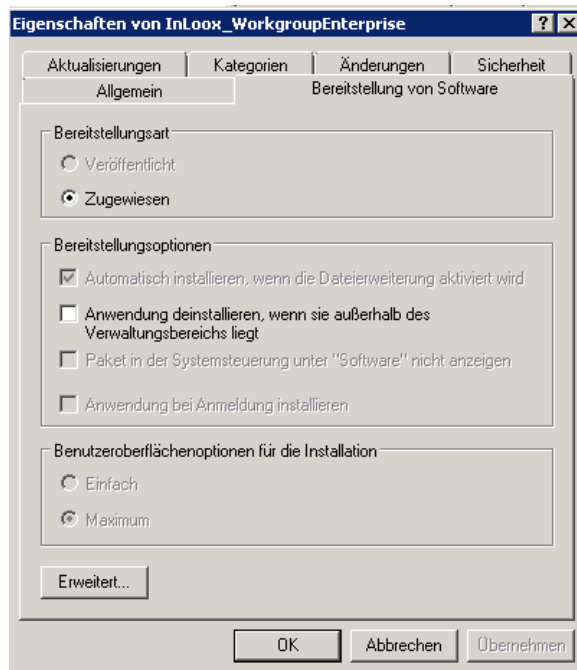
Eigenschaften von InLoox_WorkgroupEnterprise

?

Aktualisierungen | Kategorien | Änderungen | Sicherheit

Allgemein | Bereitstellung von Software

Bereitstellungsart

Veröffentlicht

Zugewiesen

Bereitstellungsoptionen

Automatisch installieren, wenn die Dateierweiterung aktiviert wird

Anwendung deinstallieren, wenn sie außerhalb des Verwaltungsbereichs liegt

Paket in der Systemsteuerung unter "Software" nicht anzeigen

Anwendung bei Anmeldung installieren

Benutzeroberflächenoptionen für die Installation

Einfach

Maximum

Erweitert...

OK

Abbrechen

Übernehmen